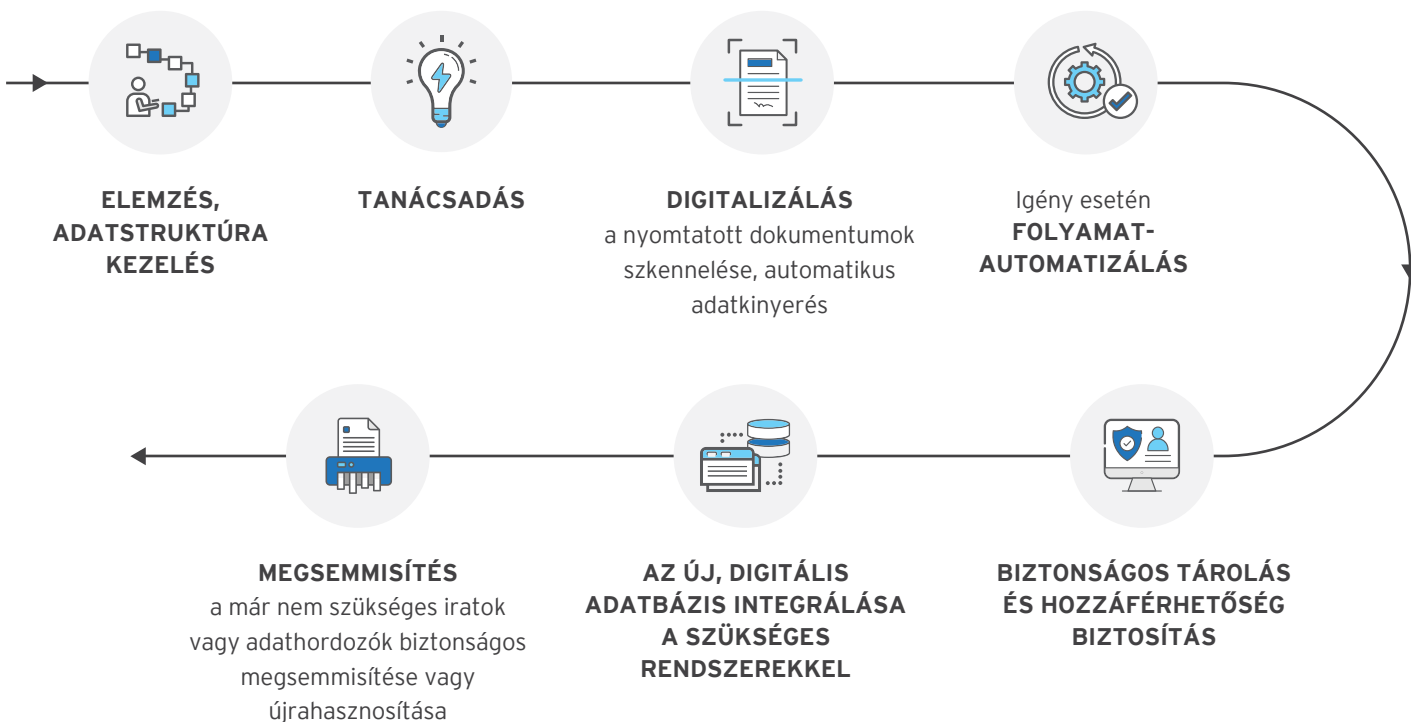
ELEMZÉS, ADATSTRUKTÚRA KEZELÉS

TANÁCSADÁS

DIGITALIZÁLÁS
a nyomtatott dokumentumok szkennelése, automatikus adatkinyerés

Igény esetén
FOLYAMAT-AUTOMATIZÁLÁS

BIZTONSÁGOS TÁROLÁS ÉS HOZZÁFÉRHETŐSÉG BIZTOSÍTÁS

AZ ÚJ, DIGITÁLIS ADATBÁZIS INTEGRÁLÁSA A SZÜKSÉGES RENDSZEREKKEL

MEGSEMMISÍTÉS
a már nem szükséges iratok vagy adathordozók biztonságos megsemmisítése vagy újrahasznosítása